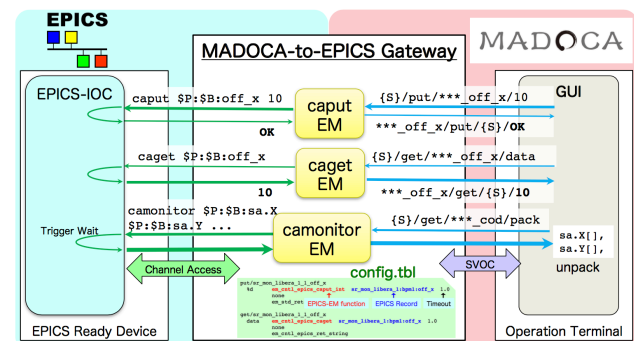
EPICS

MADOCA-to-EPICS Gateway

MADOCA

EPICS-IOC

GUI

caput $P:$B:off_x 10

caput EM

{S}/put/***_off_x/10

OK

***_off_x/put/{S}/OK

caget $P:$B:off_x

caget EM

{S}/get/***_off_x/data

10

***_off_x/get/{S}/10

camonitor $P:$B:sa.X $P:$B:sa.Y ...

Trigger Wait

camonitor EM

{S}/get/***_cod/pack

sa.X[], sa.Y[], unpack

Channel Access

config.tbl

SVOC

put/sr_mon_libera_1_1_off_x
%d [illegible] sr_mon_libera_1:bpm1:off_x 1.0
none
em_std_ret

EPICS-EM function EPICS Record Timeout

get/sr_mon_libera_1_1_off_x
data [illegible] sr_mon_libera_1:bpm1:off_x 1.0
none
em_cs1_epics_ret_string

EPICS Ready Device

Operation Terminal